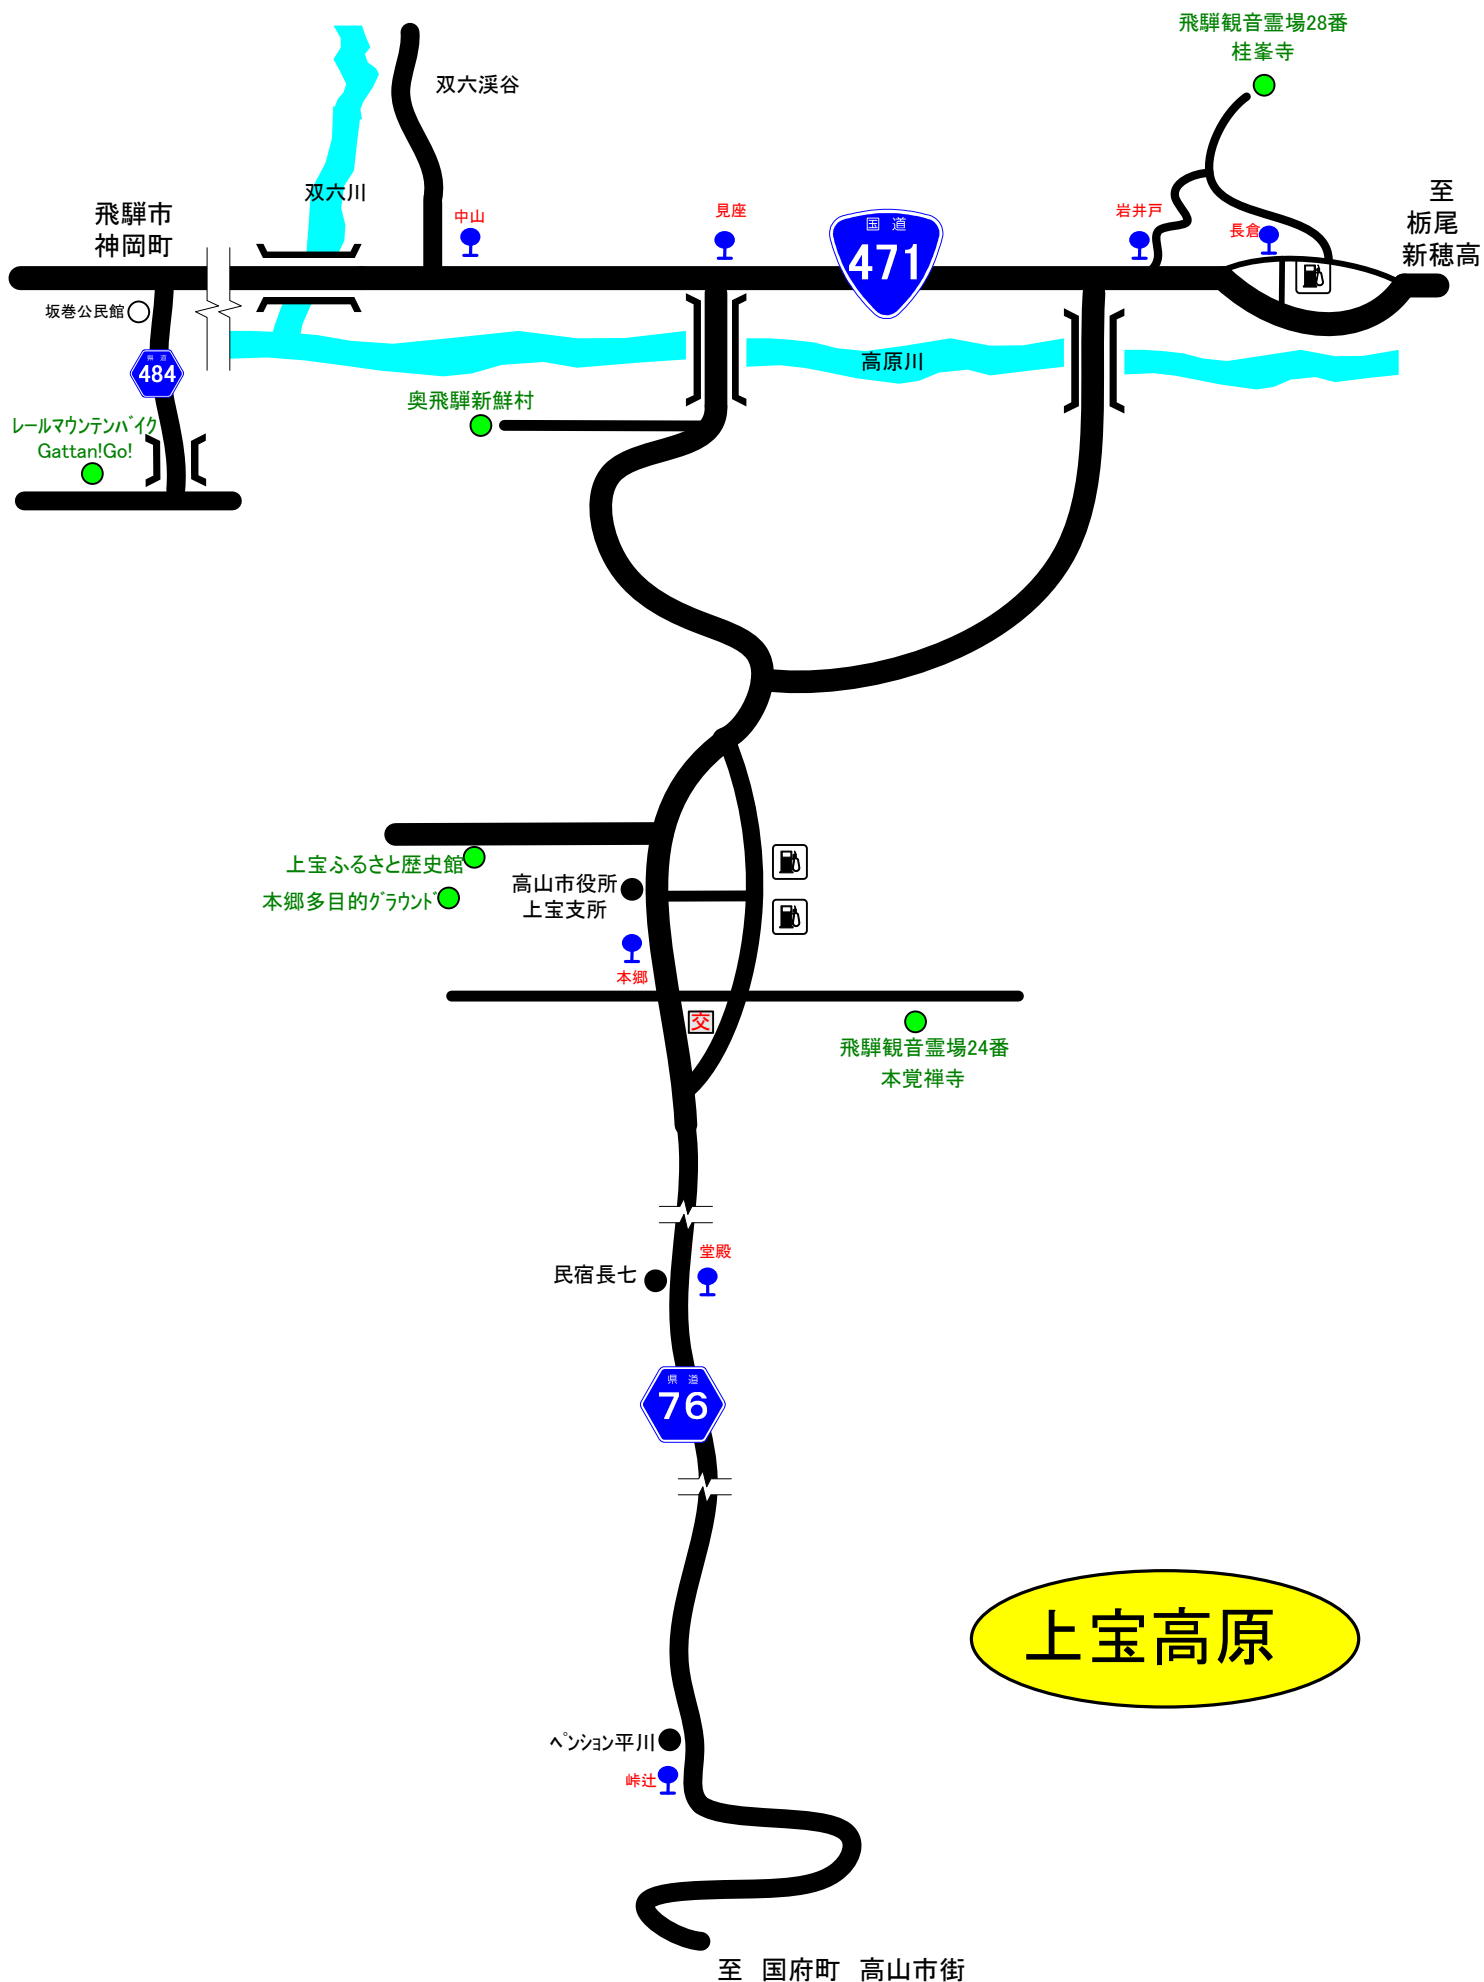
飛騨観音霊場28番
桂峯寺

双六渓谷

双六川

飛騨市
神岡町

中山

見座

国道
471

岩井戸

長倉

至
栃尾
新穂高

坂巻公民館

県道
484

高原川

奥飛騨新鮮村

レールマウンテンバイク
Gattan!Go!

上宝ふるさと歴史館

本郷多目的グラウンド

高山市役所
上宝支所

本郷

交

飛騨観音霊場24番
本覚禅寺

堂殿

民宿長七

県道
76

上宝高原

ペンション平川

峠辻

至　国府町　高山市街